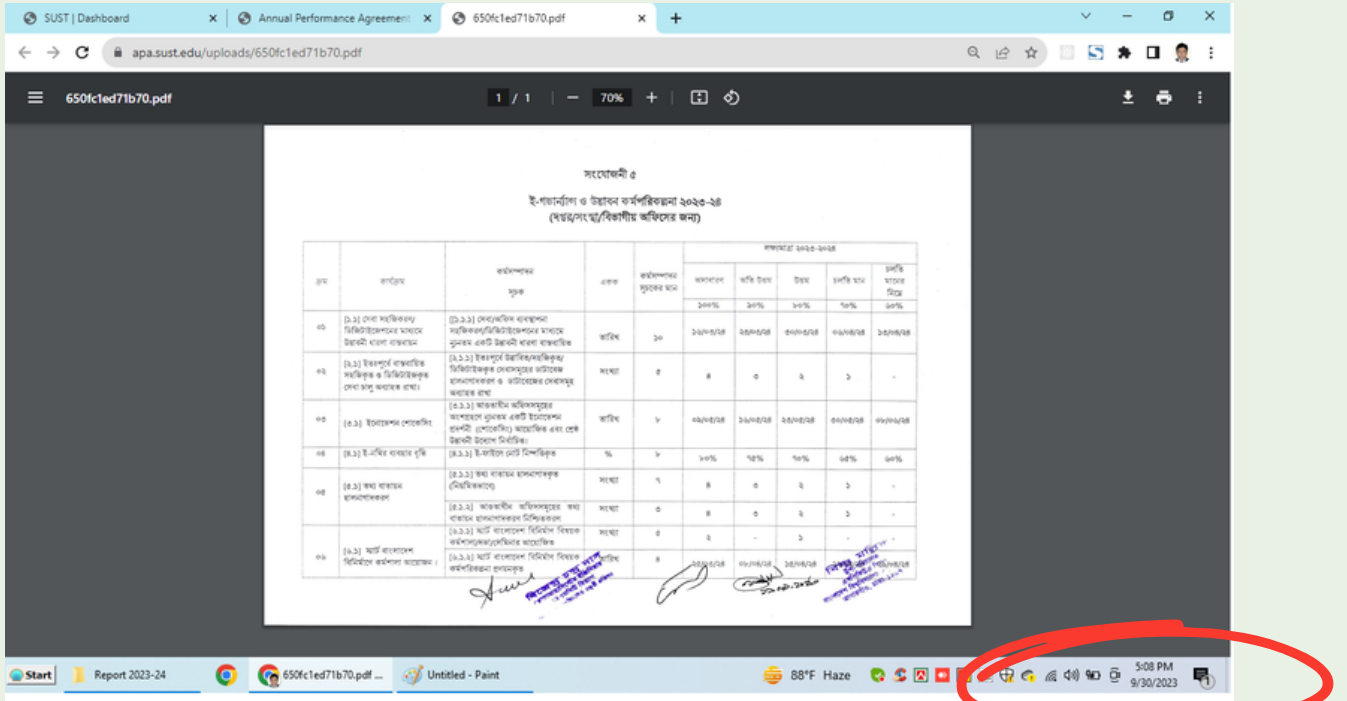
SUST | Dashboard
Annual Performance Agreement
650fc1ed71b70.pdf
apa.sust.edu/uploads/650fc1ed71b70.pdf
650fc1ed71b70.pdf
1 / 1
70%

সংযোজনী ৫

ই-গভার্ন্যান্স ও উদ্ভাবন কর্মপরিকল্পনা ২০২৩-২৪
(দপ্তর/সংস্থা/বিভাগীয় অফিসের জন্য)

| ক্রম | কার্যক্রম | কর্মসম্পাদন সূচক | একক | কর্মসম্পাদন সূচকের মান | অসাধারণ ১০০% | অতি উত্তম ৯০% | উত্তম ৮০% | চলতি মান ৭০% | চলতি মানের নিম্নে ৬০% |
|---|---|---|---|---|---|---|---|---|---|
| ০১ | [১.১] সেবা সহজিকরণ/ ডিজিটাইজেশনের মাধ্যমে উদ্ভাবনী ধারণা বাস্তবায়ন | [১.১.১] সেবা/অফিস ব্যবস্থাপনা সহজিকরণ/ডিজিটাইজেশনের মাধ্যমে ন্যূনতম একটি উদ্ভাবনী ধারণা বাস্তবায়িত | তারিখ | ১০ | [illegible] | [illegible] | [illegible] | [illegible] | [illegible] |
| ০২ | [২.১] ইতঃপূর্বে বাস্তবায়িত সহজিকৃত ও ডিজিটাইজকৃত সেবা চালু অব্যাহত রাখা। | [২.১.১] ইতঃপূর্বে উদ্ভাবিত/সহজিকৃত/ ডিজিটাইজকৃত সেবাসমূহের ডাটাবেজ হালনাগাদকরণ ও ডাটাবেজের সেবাসমূহ অব্যাহত রাখা | সংখ্যা | ৫ | ৪ | ৩ | ২ | ১ | - |
| ০৩ | [৩.১] ইনোভেশন শোকেসিং | [৩.১.১] আওতাধীন অফিসসমূহের অংশগ্রহণে ন্যূনতম একটি ইনোভেশন প্রদর্শনী (শোকেসিং) আয়োজিত এবং শ্রেষ্ঠ উদ্ভাবনী উদ্যোগ নির্বাচিত। | তারিখ | ৮ | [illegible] | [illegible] | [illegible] | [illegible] | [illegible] |
| ০৪ | [৪.১] ই-নথির ব্যবহার বৃদ্ধি | [৪.১.১] ই-ফাইলে নোট নিষ্পত্তিকৃত | % | ৮ | ৮০% | ৭৫% | ৭০% | ৬৫% | ৬০% |
| ০৫ | [৫.১] তথ্য বাতায়ন হালনাগাদকরণ | [৫.১.১] তথ্য বাতায়ন হালনাগাদকৃত (ত্রৈমাসিকভাবে) | সংখ্যা | ৭ | ৪ | ৩ | ২ | ১ | - |
| | | [৫.১.২] আওতাধীন অফিসসমূহের তথ্য বাতায়ন হালনাগাদকরণ নিশ্চিতকরণ | সংখ্যা | ৩ | ৪ | ৩ | ২ | ১ | - |
| ০৬ | [৬.১] স্মার্ট বাংলাদেশ বিনির্মাণে কর্মশালা আয়োজন। | [৬.১.১] স্মার্ট বাংলাদেশ বিনির্মাণ বিষয়ক কর্মশালা/সেমিনার আয়োজিত | সংখ্যা | ৫ | ২ | - | ১ | - | - |
| | | [৬.১.২] স্মার্ট বাংলাদেশ বিনির্মাণ বিষয়ক কর্মপরিকল্পনা প্রণয়নকৃত | তারিখ | ৫ | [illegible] | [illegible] | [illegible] | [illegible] | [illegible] |

Start
Report 2023-24
650fc1ed71b70.pdf ...
Untitled - Paint
88°F Haze
5:08 PM
9/30/2023